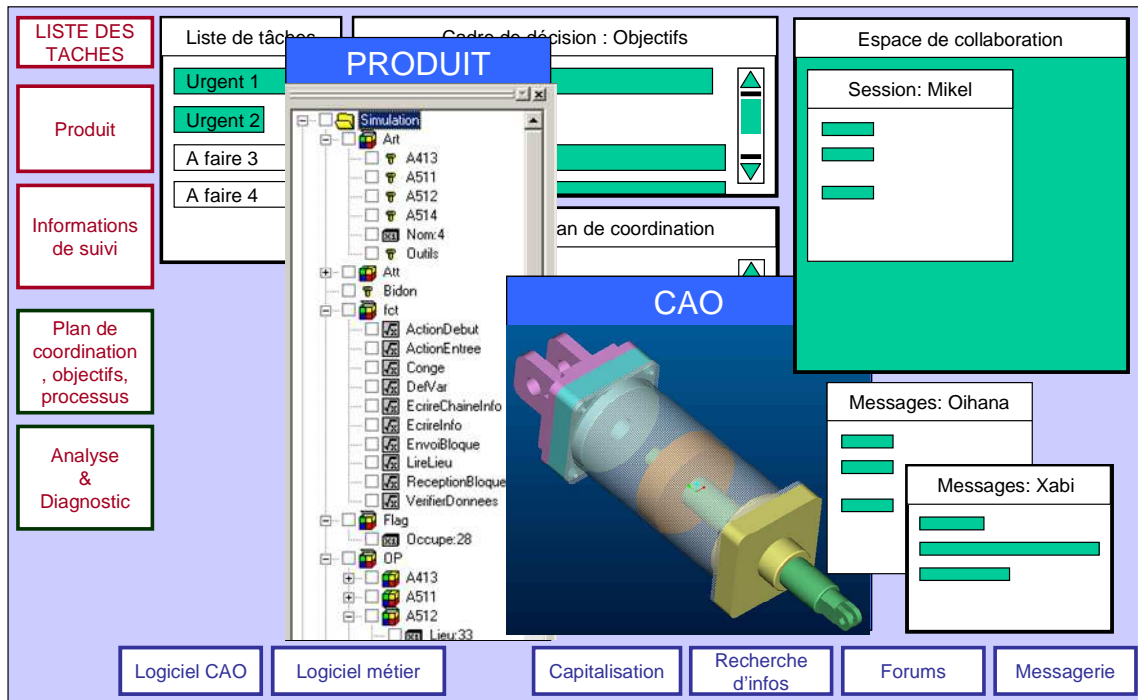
LISTE DES TACHES

Produit

Informations de suivi

Plan de coordination , objectifs, processus

Analyse & Diagnostic

Liste de tâches

Urgent 1

Urgent 2

A faire 3

A faire 4

Cadre de décision : Objectifs

an de coordination

PRODUIT

Simulation
Art
A413
A511
A512
A514
Nom:4
Outils
Att
Bidon
fct
ActionDebut
ActionEntree
Conge
DefVar
EcrireChaineInfo
EcrireInfo
EnvoiBloque
LireLieu
ReceptionBloque
VerifierDonnees
Flag
Occupe:28
OP
A413
A511
A512
Lieu:33

CAO

Espace de collaboration

Session: Mikel

Messages: Oihana

Messages: Xabi

Logiciel CAO

Logiciel métier

Capitalisation

Recherche d'infos

Forums

Messagerie